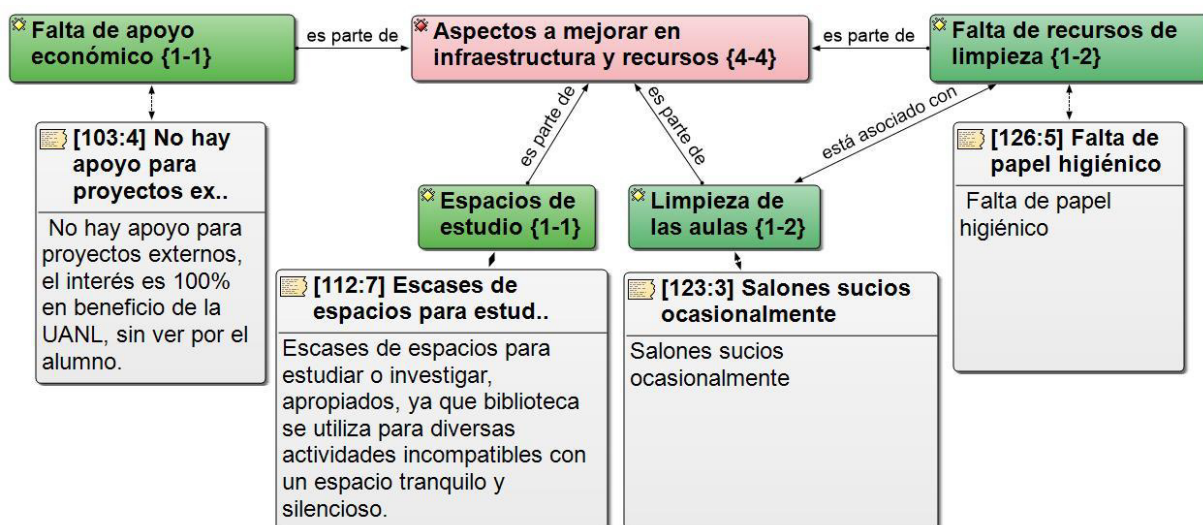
Falta de apoyo económico {1-1}

es parte de

Aspectos a mejorar en infraestructura y recursos {4-4}

es parte de

Falta de recursos de limpieza {1-2}

[103:4] No hay apoyo para proyectos ex..

No hay apoyo para proyectos externos, el interés es 100% en beneficio de la UANL, sin ver por el alumno.

es parte de

es parte de

está asociado con

[126:5] Falta de papel higiénico

Falta de papel higiénico

Espacios de estudio {1-1}

Limpieza de las aulas {1-2}

[112:7] Escases de espacios para estud..

Escases de espacios para estudiar o investigar, apropiados, ya que biblioteca se utiliza para diversas actividades incompatibles con un espacio tranquilo y silencioso.

[123:3] Salones sucios ocasionalmente

Salones sucios ocasionalmente